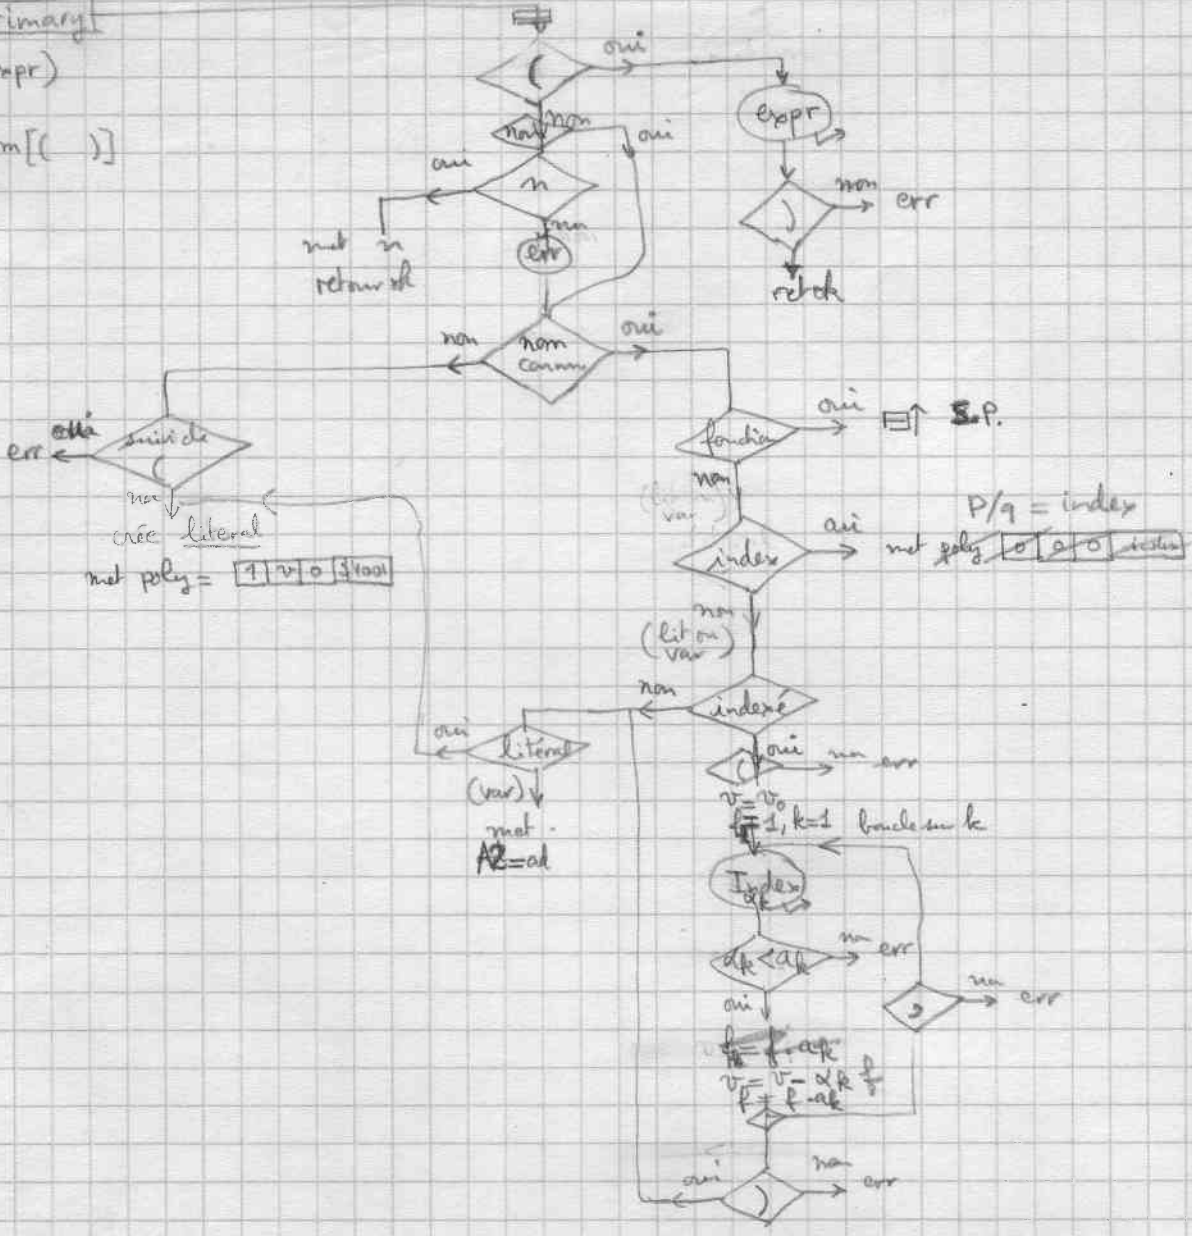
rimary

xpr)

m[( )]

oui

(

expr

non

err

)

retok

non

nom

non

oui

oui

n

met n

retour ok

non

err

non

nom connu

oui

autre

suivi de

(

err

non

crée literal

met poly = | 1 | v | 0 | $1001 |

fonction

oui

S.P.

non

(lit ou var)

index

oui

P/q = index

met poly | 0 | 0 | 0 | index |

non

(lit ou var)

non

indexé

oui

littéral

(var)

met

A2=ad

oui

(

non err

$v = v_0$

$f = 1, k=1$ boucle sur k

Index $\alpha k$

$\alpha k < ak$

non err

,

non err

oui

$v = v - \alpha k\ f$

$f = f \cdot ak$

oui

)

non err